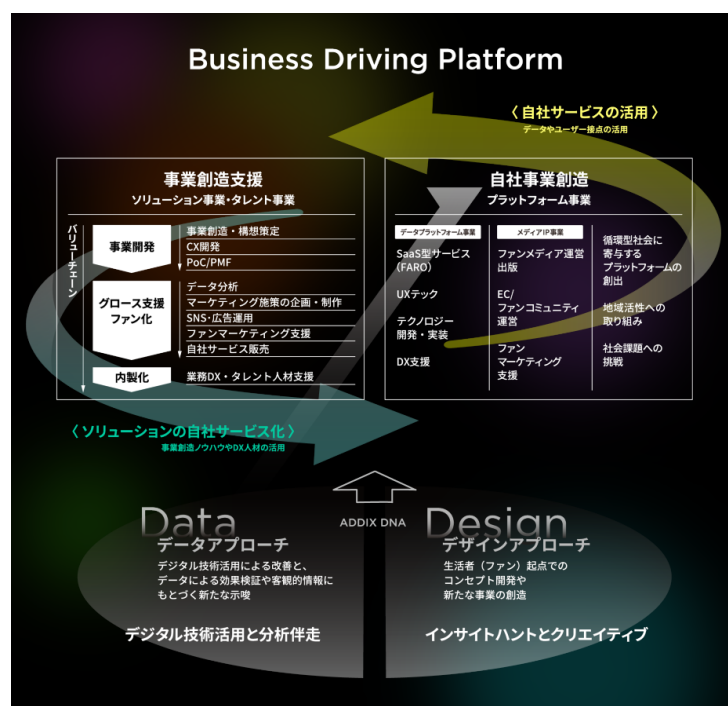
Business Driving Platform

〈 自社サービスの活用 〉
データやユーザー接点の活用

事業創造支援
ソリューション事業・タレント事業

バリューチェーン

事業開発
事業創造・構想策定
CX開発
PoC/PMF

グロース支援
ファン化
データ分析
マーケティング施策の企画・制作
SNS・広告運用
ファンマーケティング支援
自社サービス販売

内製化
業務DX・タレント人材支援

自社事業創造
プラットフォーム事業

データプラットフォーム事業
SaaS型サービス（FARO）
UXテック
テクノロジー開発・実装
DX支援

メディアIP事業
ファンメディア運営
出版
EC/ファンコミュニティ運営
ファンマーケティング支援

循環型社会に寄与するプラットフォームの創出
地域活性への取り組み
社会課題への挑戦

〈 ソリューションの自社サービス化 〉
事業創造ノウハウやDX人材の活用

ADDIX DNA

Data
データアプローチ
デジタル技術活用による改善と、データによる効果検証や客観的情報にもとづく新たな示唆

デジタル技術活用と分析伴走

Design
デザインアプローチ
生活者（ファン）起点でのコンセプト開発や新たな事業の創造

インサイトハントとクリエイティブ